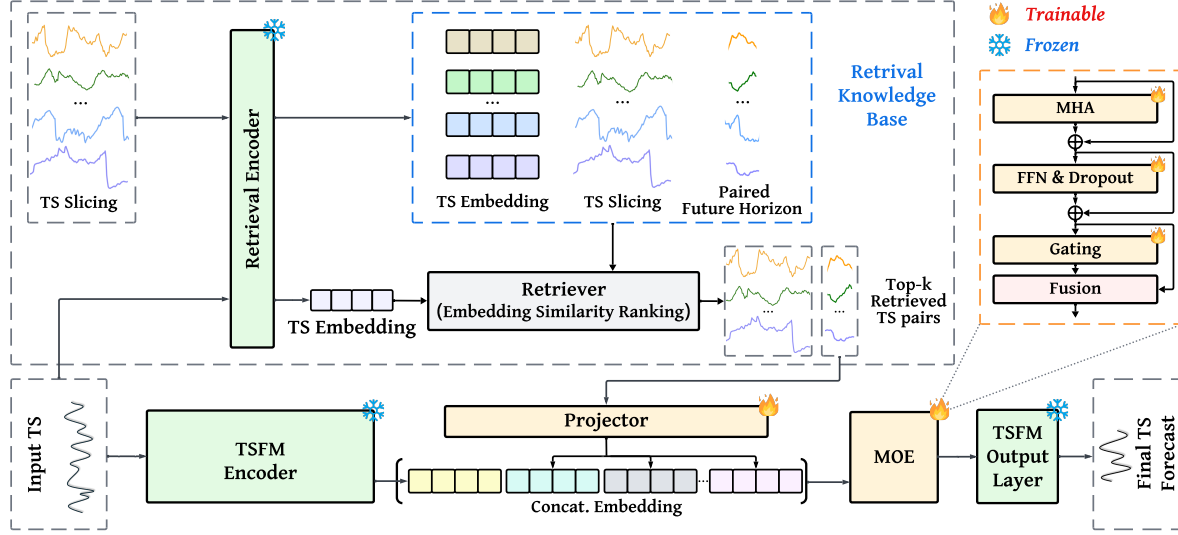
Trainable
Frozen

TS Slicing

Retrieval Encoder

TS Embedding
TS Slicing
Paired Future Horizon

Retrival Knowledge Base

MHA
FFN & Dropout
Gating
Fusion

TS Embedding

Retriever
(Embedding Similarity Ranking)

Top-k Retrieved TS pairs

Input TS

TSFM Encoder

Projector

Concat. Embedding

MOE

TSFM Output Layer

Final TS Forecast